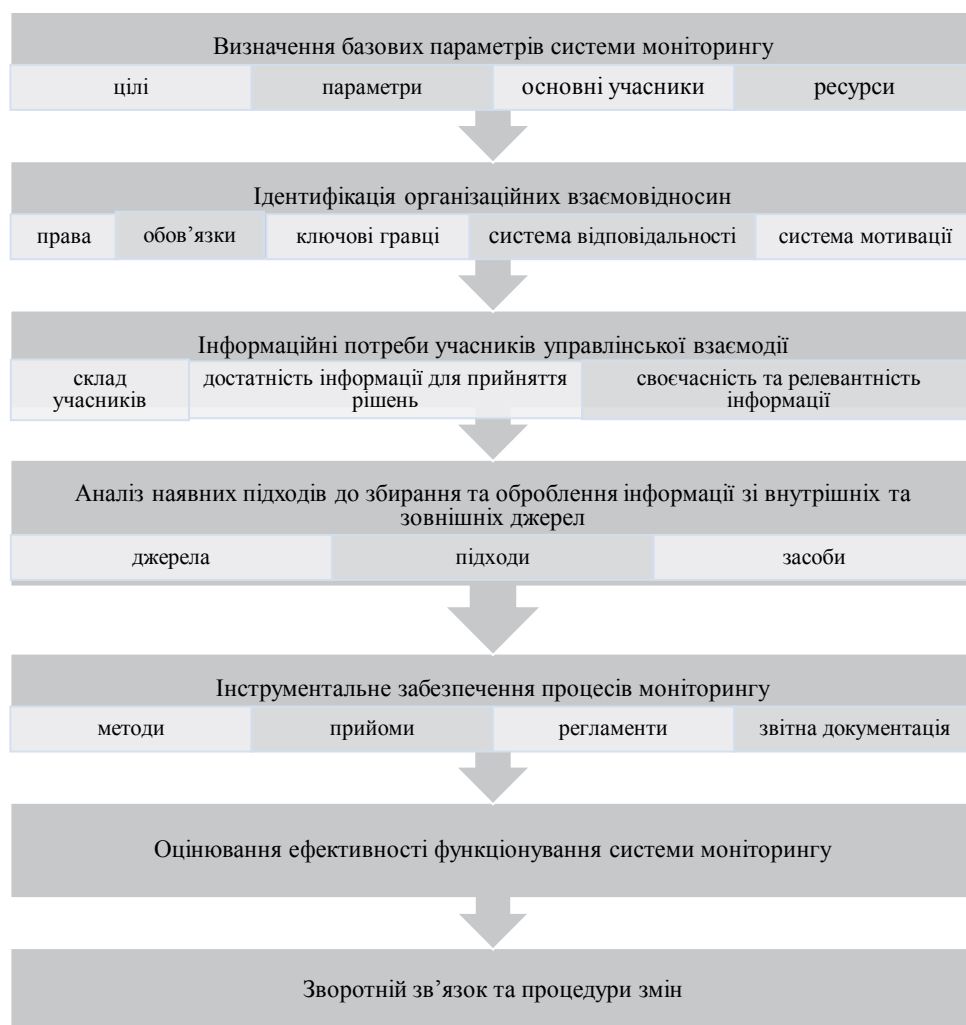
Визначення базових параметрів системи моніторингу

цілі

параметри

основні учасники

ресурси

Ідентифікація організаційних взаємовідносин

права

обов’язки

ключові гравці

система відповідальності

система мотивації

Інформаційні потреби учасників управлінської взаємодії

склад учасників

достатність інформації для прийняття рішень

своєчасність та релевантність інформації

Аналіз наявних підходів до збирання та оброблення інформації зі внутрішніх та зовнішніх джерел

джерела

підходи

засоби

Інструментальне забезпечення процесів моніторингу

методи

прийоми

регламенти

звітна документація

Оцінювання ефективності функціонування системи моніторингу

Зворотній зв’язок та процедури змін